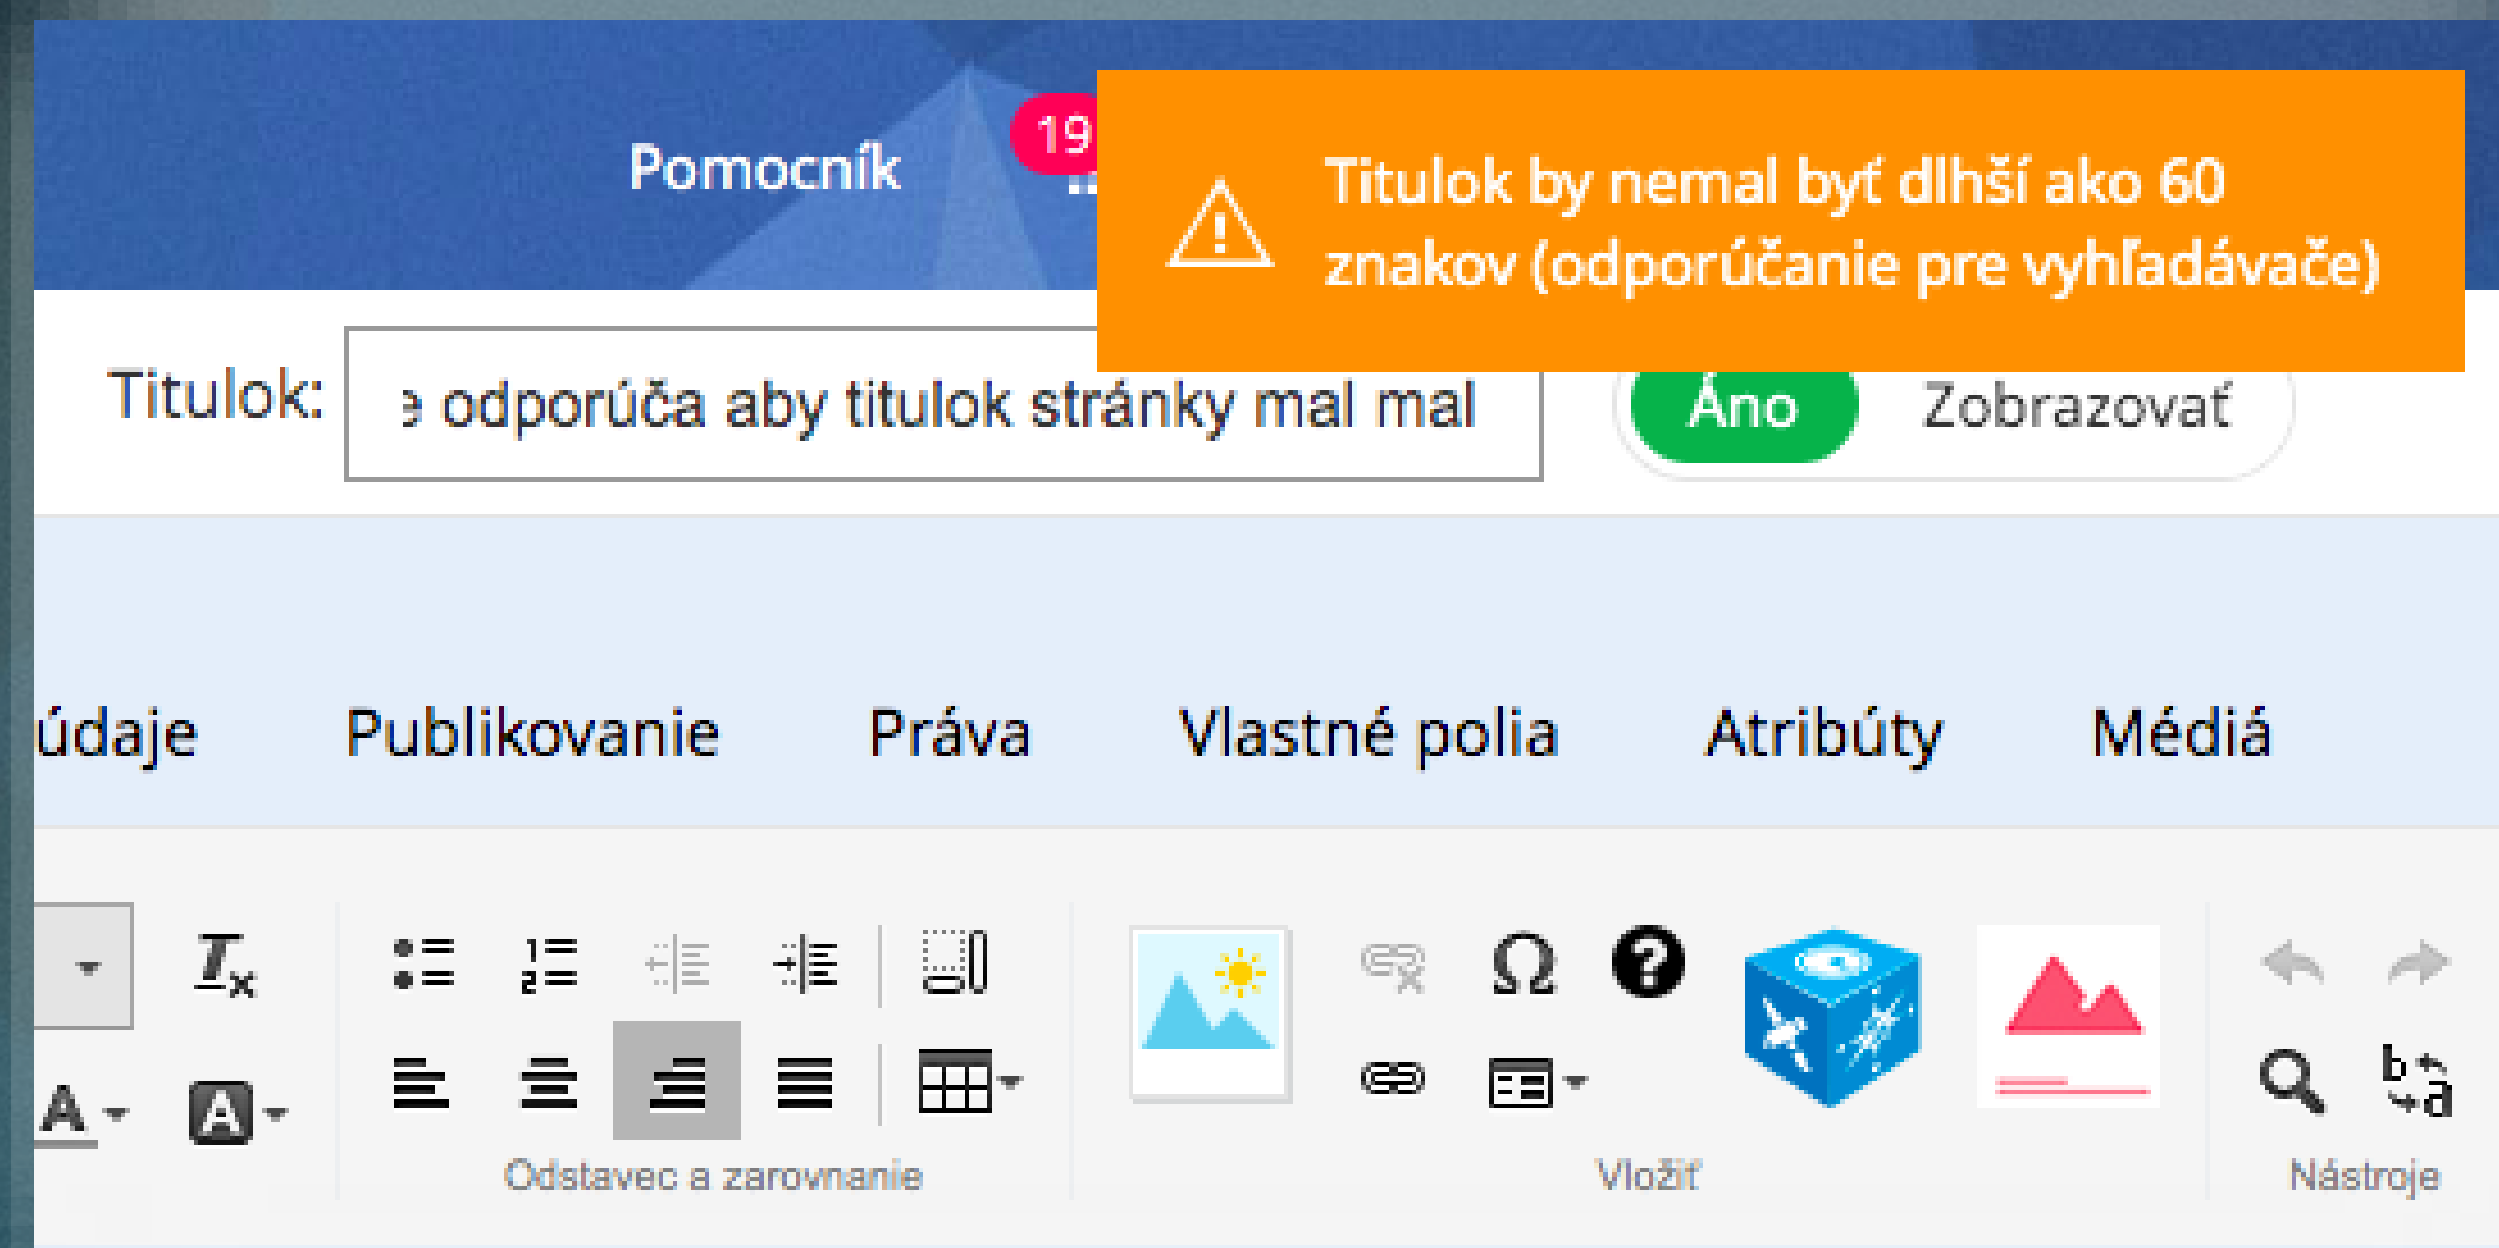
Pomocník

19

Titulok by nemal byť dlhší ako 60 znakov (odporúčanie pre vyhľadávače)

Titulok: e odporúča aby titulok stránky mal mal

Áno Zobrazovať

údaje Publikovanie Práva Vlastné polia Atribúty Médiá

$T_x$

A A

Odstavec a zarovnanie

Ω

Vložiť

b a

Nástroje